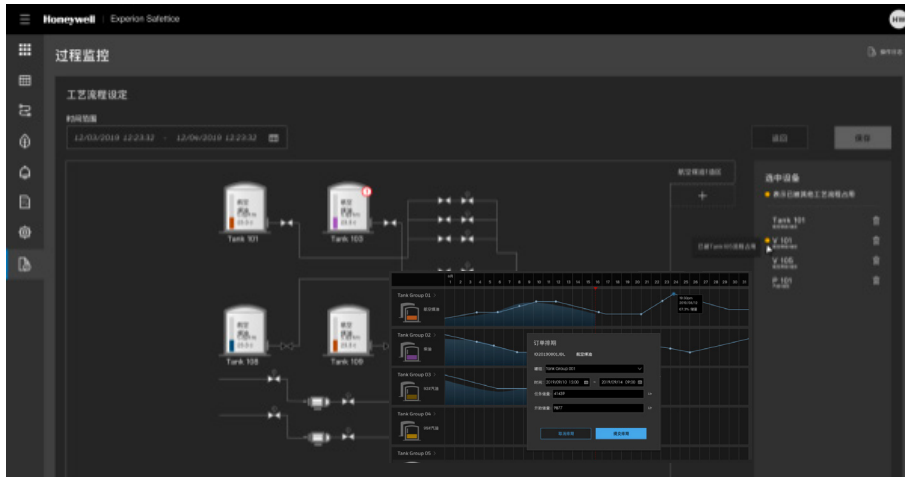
Honeywell | Experion Safetice

HW

过程监控

工艺流程设定

时间范围

12/03/2019 12:23:32 - 12/06/2019 12:23:32

返回

保存

航空煤油1油品

选中设备

表示已被其他工艺流程占用

Tank 101

V 101

V 105

P 101

Tank 101

Tank 103

Tank 108

Tank 109

Tank Group 01

Tank Group 02

Tank Group 03

Tank Group 04

Tank Group 05

1 2 3 4 5 6 7 8 9 10 11 12 13 14 15 16 17 18 19 20 21 22 23 24 25 26 27 28 29 30 31

订单排期

Tank Group 001

2019/09/13 12:00

2019/09/16 09:00

取消排期

确认排期